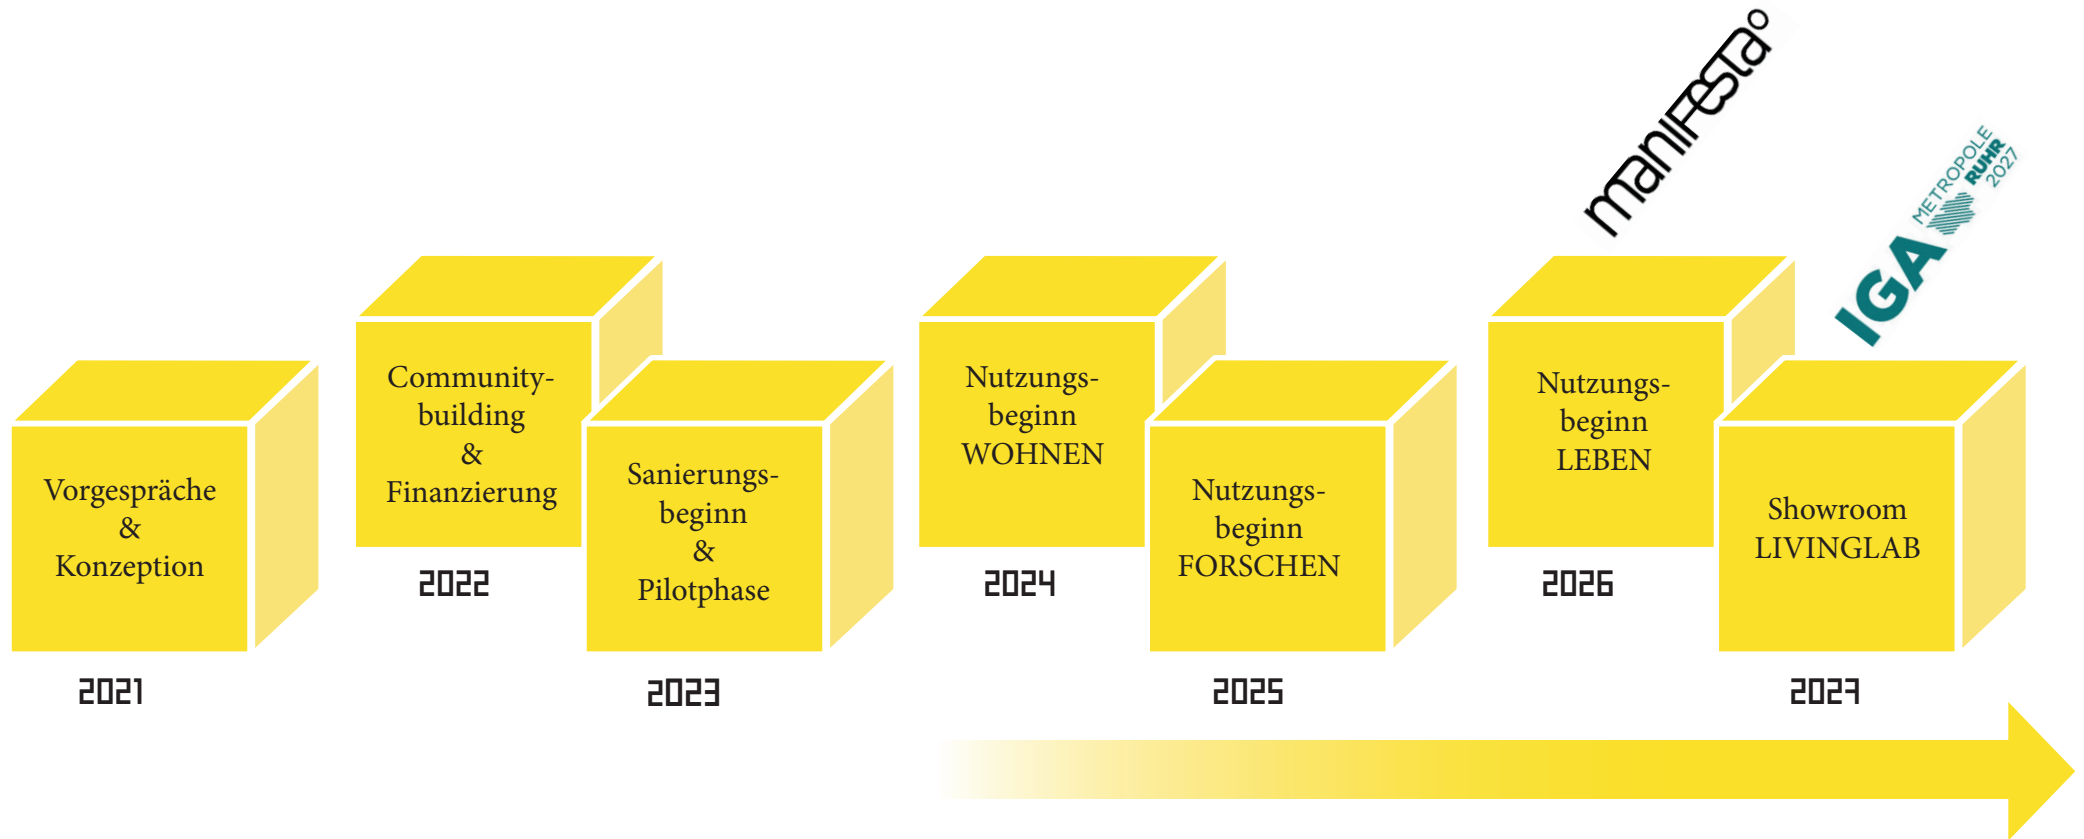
manifesta

IGA METROPOLE RUHR 2027

Vorgespräche & Konzeption

2021

Community-building & Finanzierung

2022

Sanierungs-beginn & Pilotphase

2023

Nutzungs-beginn WOHNEN

2024

Nutzungs-beginn FORSCHEN

2025

Nutzungs-beginn LEBEN

2026

Showroom LIVINGLAB

2027